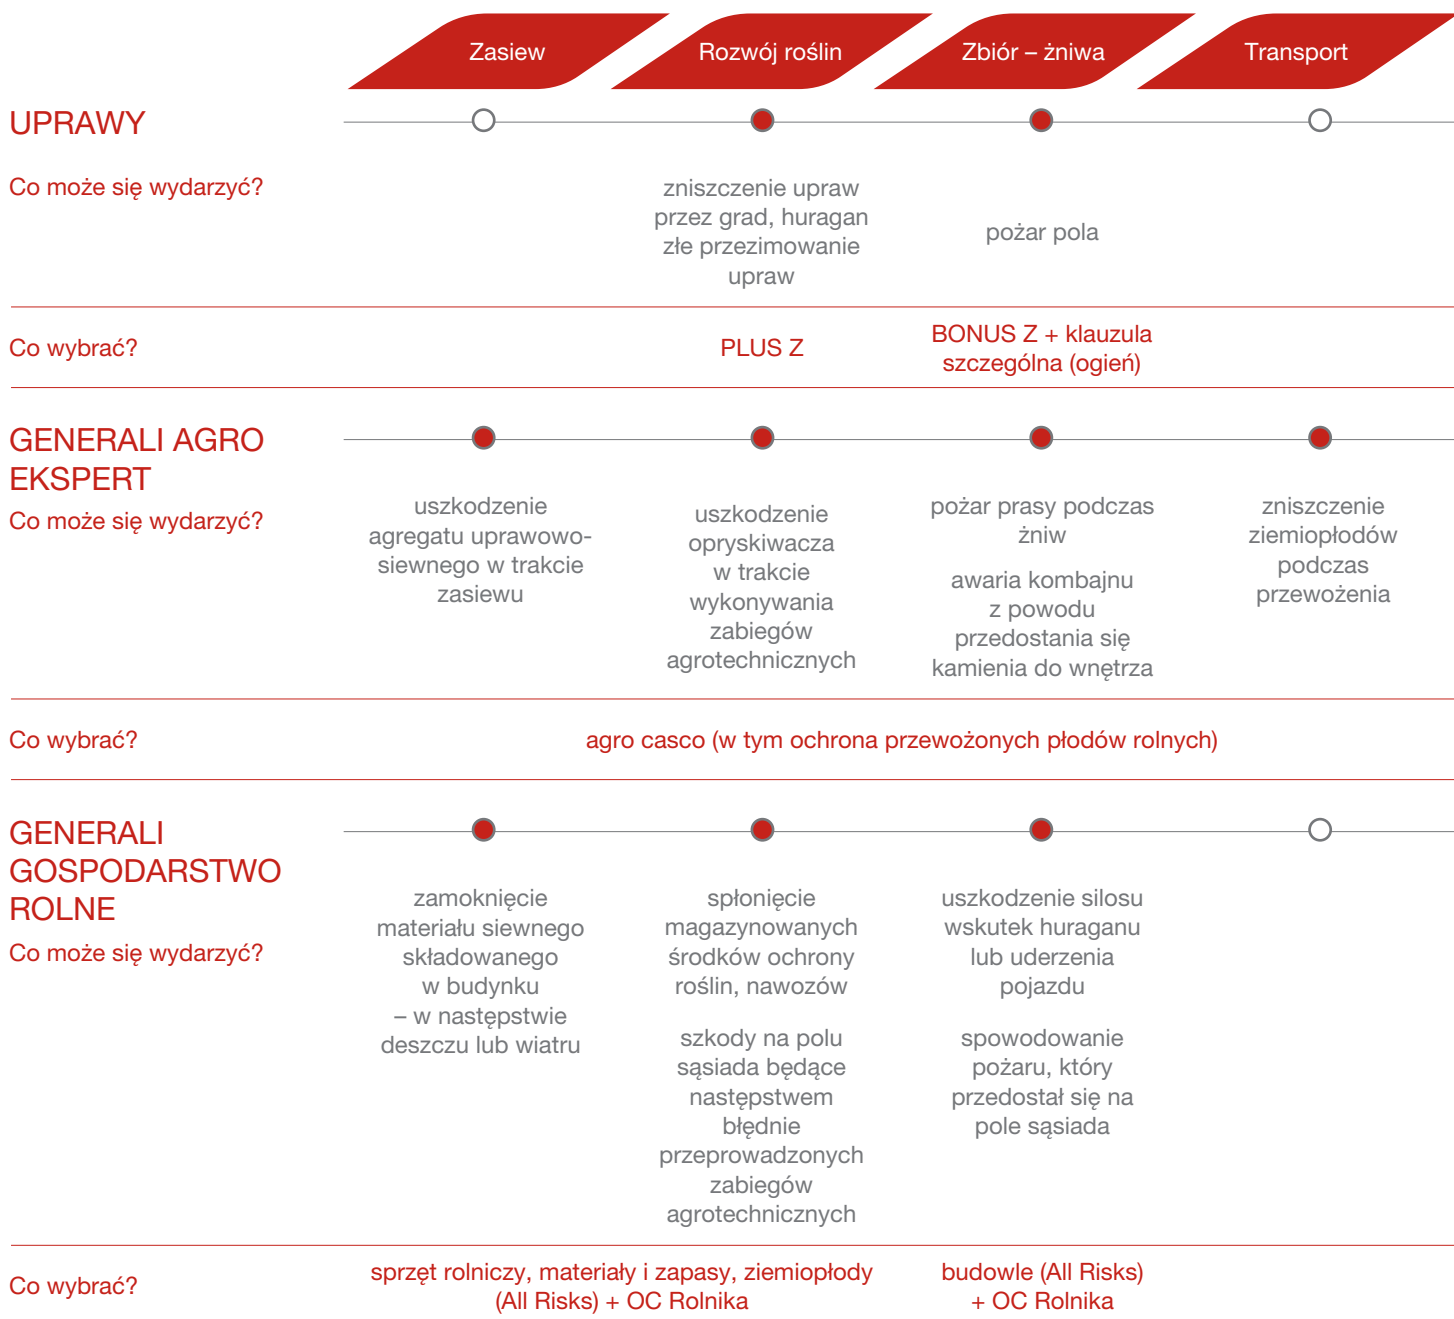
Zasiew
Rozwój roślin
Zbiór – żniwa
Transport

UPRAWY

Co może się wydarzyć?

zniszczenie upraw przez grad, huragan złe przezimowanie upraw

pożar pola

Co wybrać?

PLUS Z

BONUS Z + klauzula szczególna (ogień)

GENERALI AGRO EKSPERT

Co może się wydarzyć?

uszkodzenie agregatu uprawowo-siewnego w trakcie zasiewu

uszkodzenie opryskiwacza w trakcie wykonywania zabiegów agrotechnicznych

pożar prasy podczas żniw

awaria kombajnu z powodu przedostania się kamienia do wnętrza

zniszczenie ziemiopłodów podczas przewożenia

Co wybrać?

agro casco (w tym ochrona przewożonych płodów rolnych)

GENERALI GOSPODARSTWO ROLNE

Co może się wydarzyć?

zamoknięcie materiału siewnego składowanego w budynku – w następstwie deszczu lub wiatru

spłonięcie magazynowanych środków ochrony roślin, nawozów

szkody na polu sąsiada będące następstwem błędnie przeprowadzonych zabiegów agrotechnicznych

uszkodzenie silosu wskutek huraganu lub uderzenia pojazdu

spowodowanie pożaru, który przedostał się na pole sąsiada

Co wybrać?

sprzęt rolniczy, materiały i zapasy, ziemiopłody (All Risks) + OC Rolnika

budowle (All Risks) + OC Rolnika